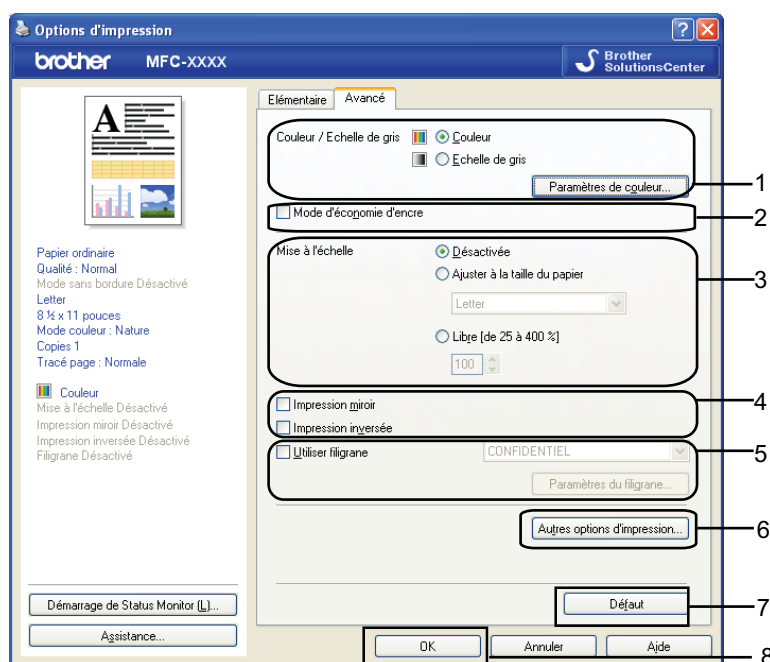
Options d'impression

brother MFC-XXXX

Brother SolutionsCenter

Papier ordinaire
Qualité : Normal
Mode sans bordure Désactivé
Letter
8 ½ x 11 pouces
Mode couleur : Nature
Copies 1
Tracé page : Normale

Couleur
Mise à l'échelle Désactivé
Impression miroir Désactivé
Impression inversée Désactivé
Filigrane Désactivé

Démarrage de Status Monitor (L)...

Assistance...

Elémentaire Avancé

Couleur / Echelle de gris Couleur
Echelle de gris

Paramètres de couleur...

Mode d'économie d'encre

Mise à l'échelle Désactivée
Ajuster à la taille du papier
Letter
Libre [de 25 à 400 %]
100

Impression miroir
Impression inversée

Utiliser filigrane CONFIDENTIEL
Paramètres du filigrane...

Autres options d'impression...

Défaut

OK Annuler Aide

1
2
3
4
5
6
7
8